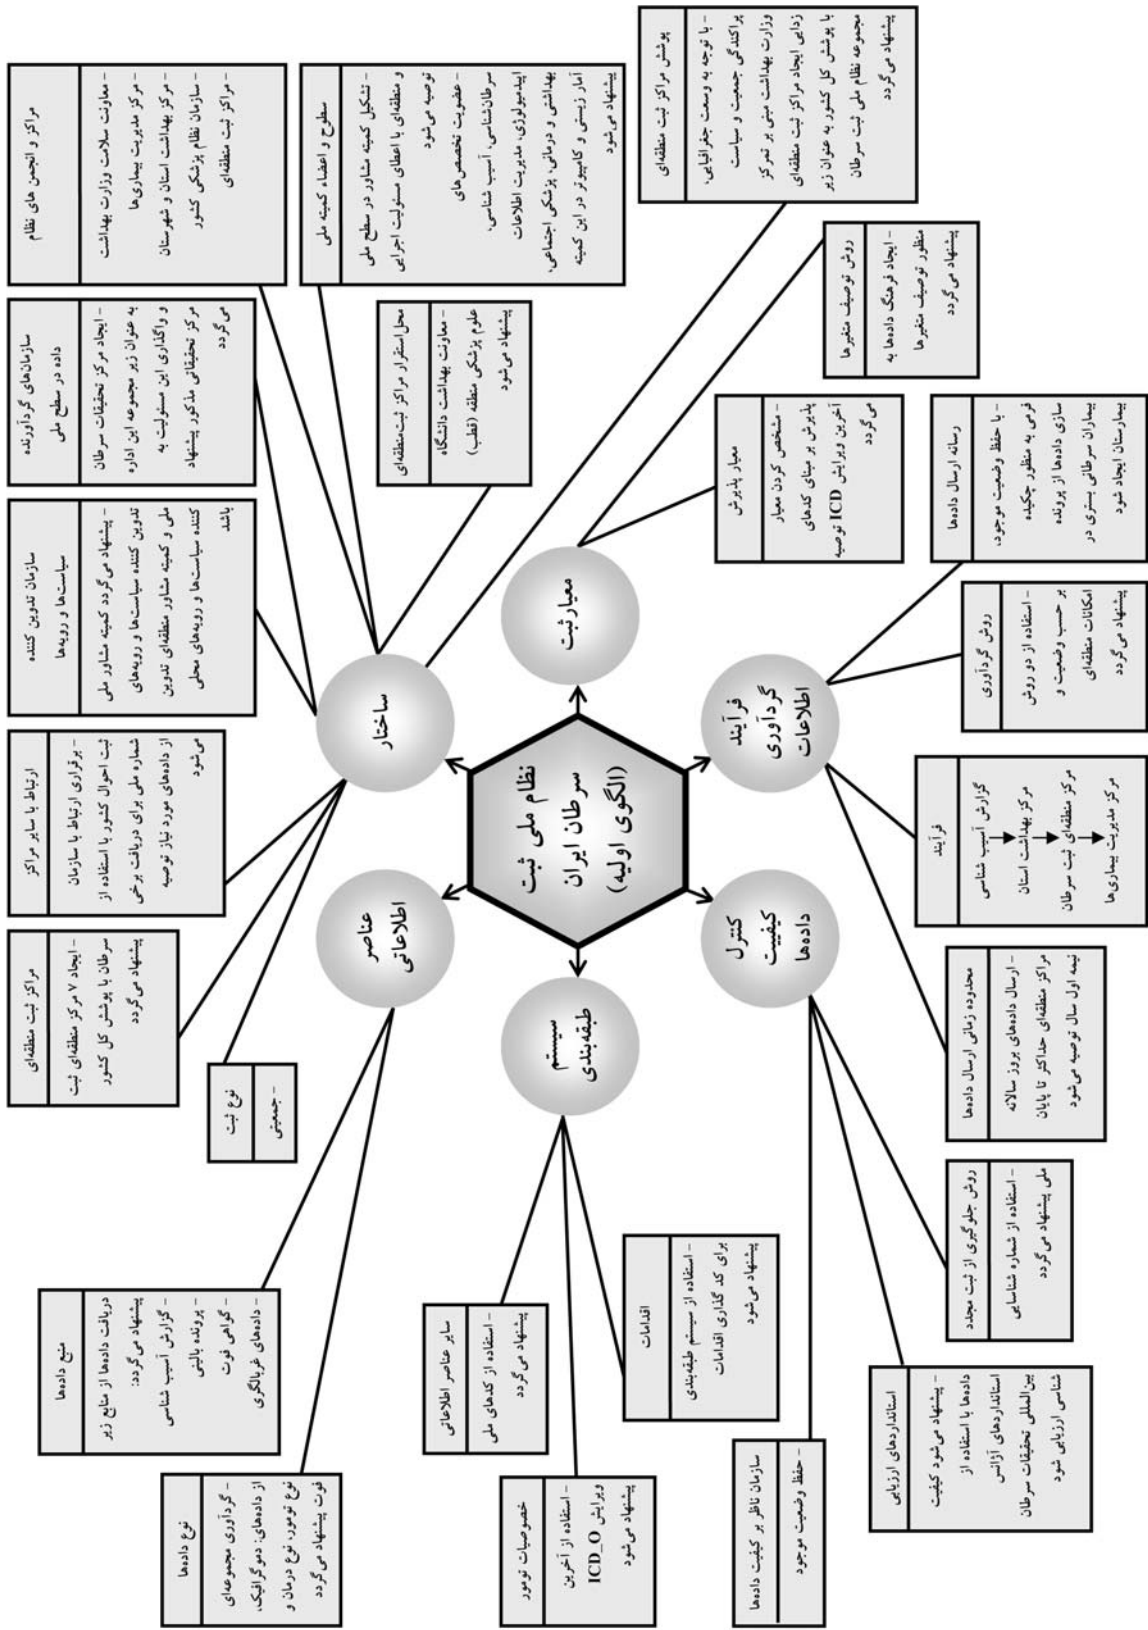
نظام ملی ثبت سرطان ایران (الگوی اولیه)

ساختار

عناصر اطلاعاتی

سیستم طبقه‌بندی

کنترل کیفیت داده‌ها

فرآیند گردآوری اطلاعات

معیار ثبت

مراکز و انجمن های نظام
– معاونت سلامت وزارت بهداشت
– مرکز مدیریت بیماری‌ها
– مرکز بهداشت استان و شهرستان
– سازمان نظام پزشکی کشور
– مراکز ثبت منطقه‌ای

سطوح و اعضاء کمیته ملی
– تشکیل کمیته مشاور در سطح ملی و منطقه‌ای با اعطای مسئولیت اجرایی توصیه می‌شود
– عضویت تخصص‌های سرطان‌شناسی، آسیب شناسی، اپیدمیولوژی، مدیریت اطلاعات بهداشتی و درمانی، پزشکی اجتماعی، آمار زیستی و کامپیوتر در این کمیته پیشنهاد می‌شود

پوشش مراکز ثبت منطقه‌ای
– با توجه به وسعت جغرافیایی، پراکندگی جمعیت و سیاست وزارت بهداشت مبنی بر تمرکز زدایی ایجاد مراکز ثبت منطقه‌ای با پوشش کل کشور به عنوان زیر مجموعه نظام ملی ثبت سرطان پیشنهاد می‌گردد

سازمان‌های گردآورنده داده در سطح ملی
– ایجاد مرکز تحقیقات سرطان به عنوان زیر مجموعه این اداره و واگذاری این مسئولیت به مرکز تحقیقاتی مذکور پیشنهاد می‌گردد

محل استقرار مراکز ثبت منطقه‌ای
– معاونت بهداشت دانشگاه علوم پزشکی منطقه (قطب) پیشنهاد می‌شود

روش توصیف متغیرها
– ایجاد فرهنگ داده‌ها به منظور توصیف متغیرها پیشنهاد می‌گردد

سازمان تدوین کننده سیاست‌ها و رویه‌ها
– پیشنهاد می‌گردد کمیته مشاور ملی تدوین کننده سیاست‌ها و رویه‌های ملی و کمیته مشاور منطقه‌ای تدوین کننده سیاست‌ها و رویه‌های محلی باشد

معیار پذیرش
– مشخص کردن معیار پذیرش بر مبنای کدهای آخرین ویرایش ICD توصیه می‌گردد

رسانه ارسال داده‌ها
– با حفظ وضعیت موجود، فرمی به منظور چکیده سازی داده‌ها از پرونده بیماران سرطانی بستری در بیمارستان ایجاد شود

ارتباط با سایر مراکز
– برقراری ارتباط با سازمان ثبت احوال کشور با استفاده از شماره ملی برای دریافت برخی از داده‌های مورد نیاز توصیه می‌شود

روش گردآوری
– استفاده از دو روش بر حسب وضعیت و امکانات منطقه‌ای پیشنهاد می‌گردد

مراکز ثبت منطقه‌ای
– ایجاد ۷ مرکز منطقه‌ای ثبت سرطان با پوشش کل کشور پیشنهاد می‌گردد

فرآیند
گزارش آسیب شناسی
مرکز بهداشت استان
مرکز منطقه‌ای ثبت سرطان
مرکز مدیریت بیماری‌ها

نوع ثبت
– جمعیتی

محدوده زمانی ارسال داده‌ها
– ارسال داده‌های مراکز منطقه‌ای بروز سالانه حداکثر تا پایان نیمه اول سال توصیه می‌شود

روش جلوگیری از ثبت مجدد
– استفاده از شماره شناسایی ملی پیشنهاد می‌گردد

منبع داده‌ها
دریافت داده‌ها از منابع زیر پیشنهاد می‌گردد:
– گزارش آسیب شناسی
– پرونده بالینی
– گواهی فوت
– داده‌های غربالگری

اقدامات
– استفاده از سیستم طبقه‌بندی برای کد گذاری اقدامات پیشنهاد می‌شود

سایر عناصر اطلاعاتی
– استفاده از کدهای ملی پیشنهاد می‌گردد

استانداردهای ارزیابی
– پیشنهاد می‌شود کیفیت داده‌ها با استفاده از استانداردهای آژانس بین‌المللی تحقیقات سرطان شناسی ارزیابی شود

نوع داده‌ها
– گردآوری مجموعه‌ای از داده‌های: دموگرافیک، نوع تومور، نوع درمان و فوت پیشنهاد می‌گردد

خصوصیات تومور
– استفاده از آخرین ویرایش ICD_O پیشنهاد می‌شود

سازمان ناظر بر کیفیت داده‌ها
– حفظ وضعیت موجود